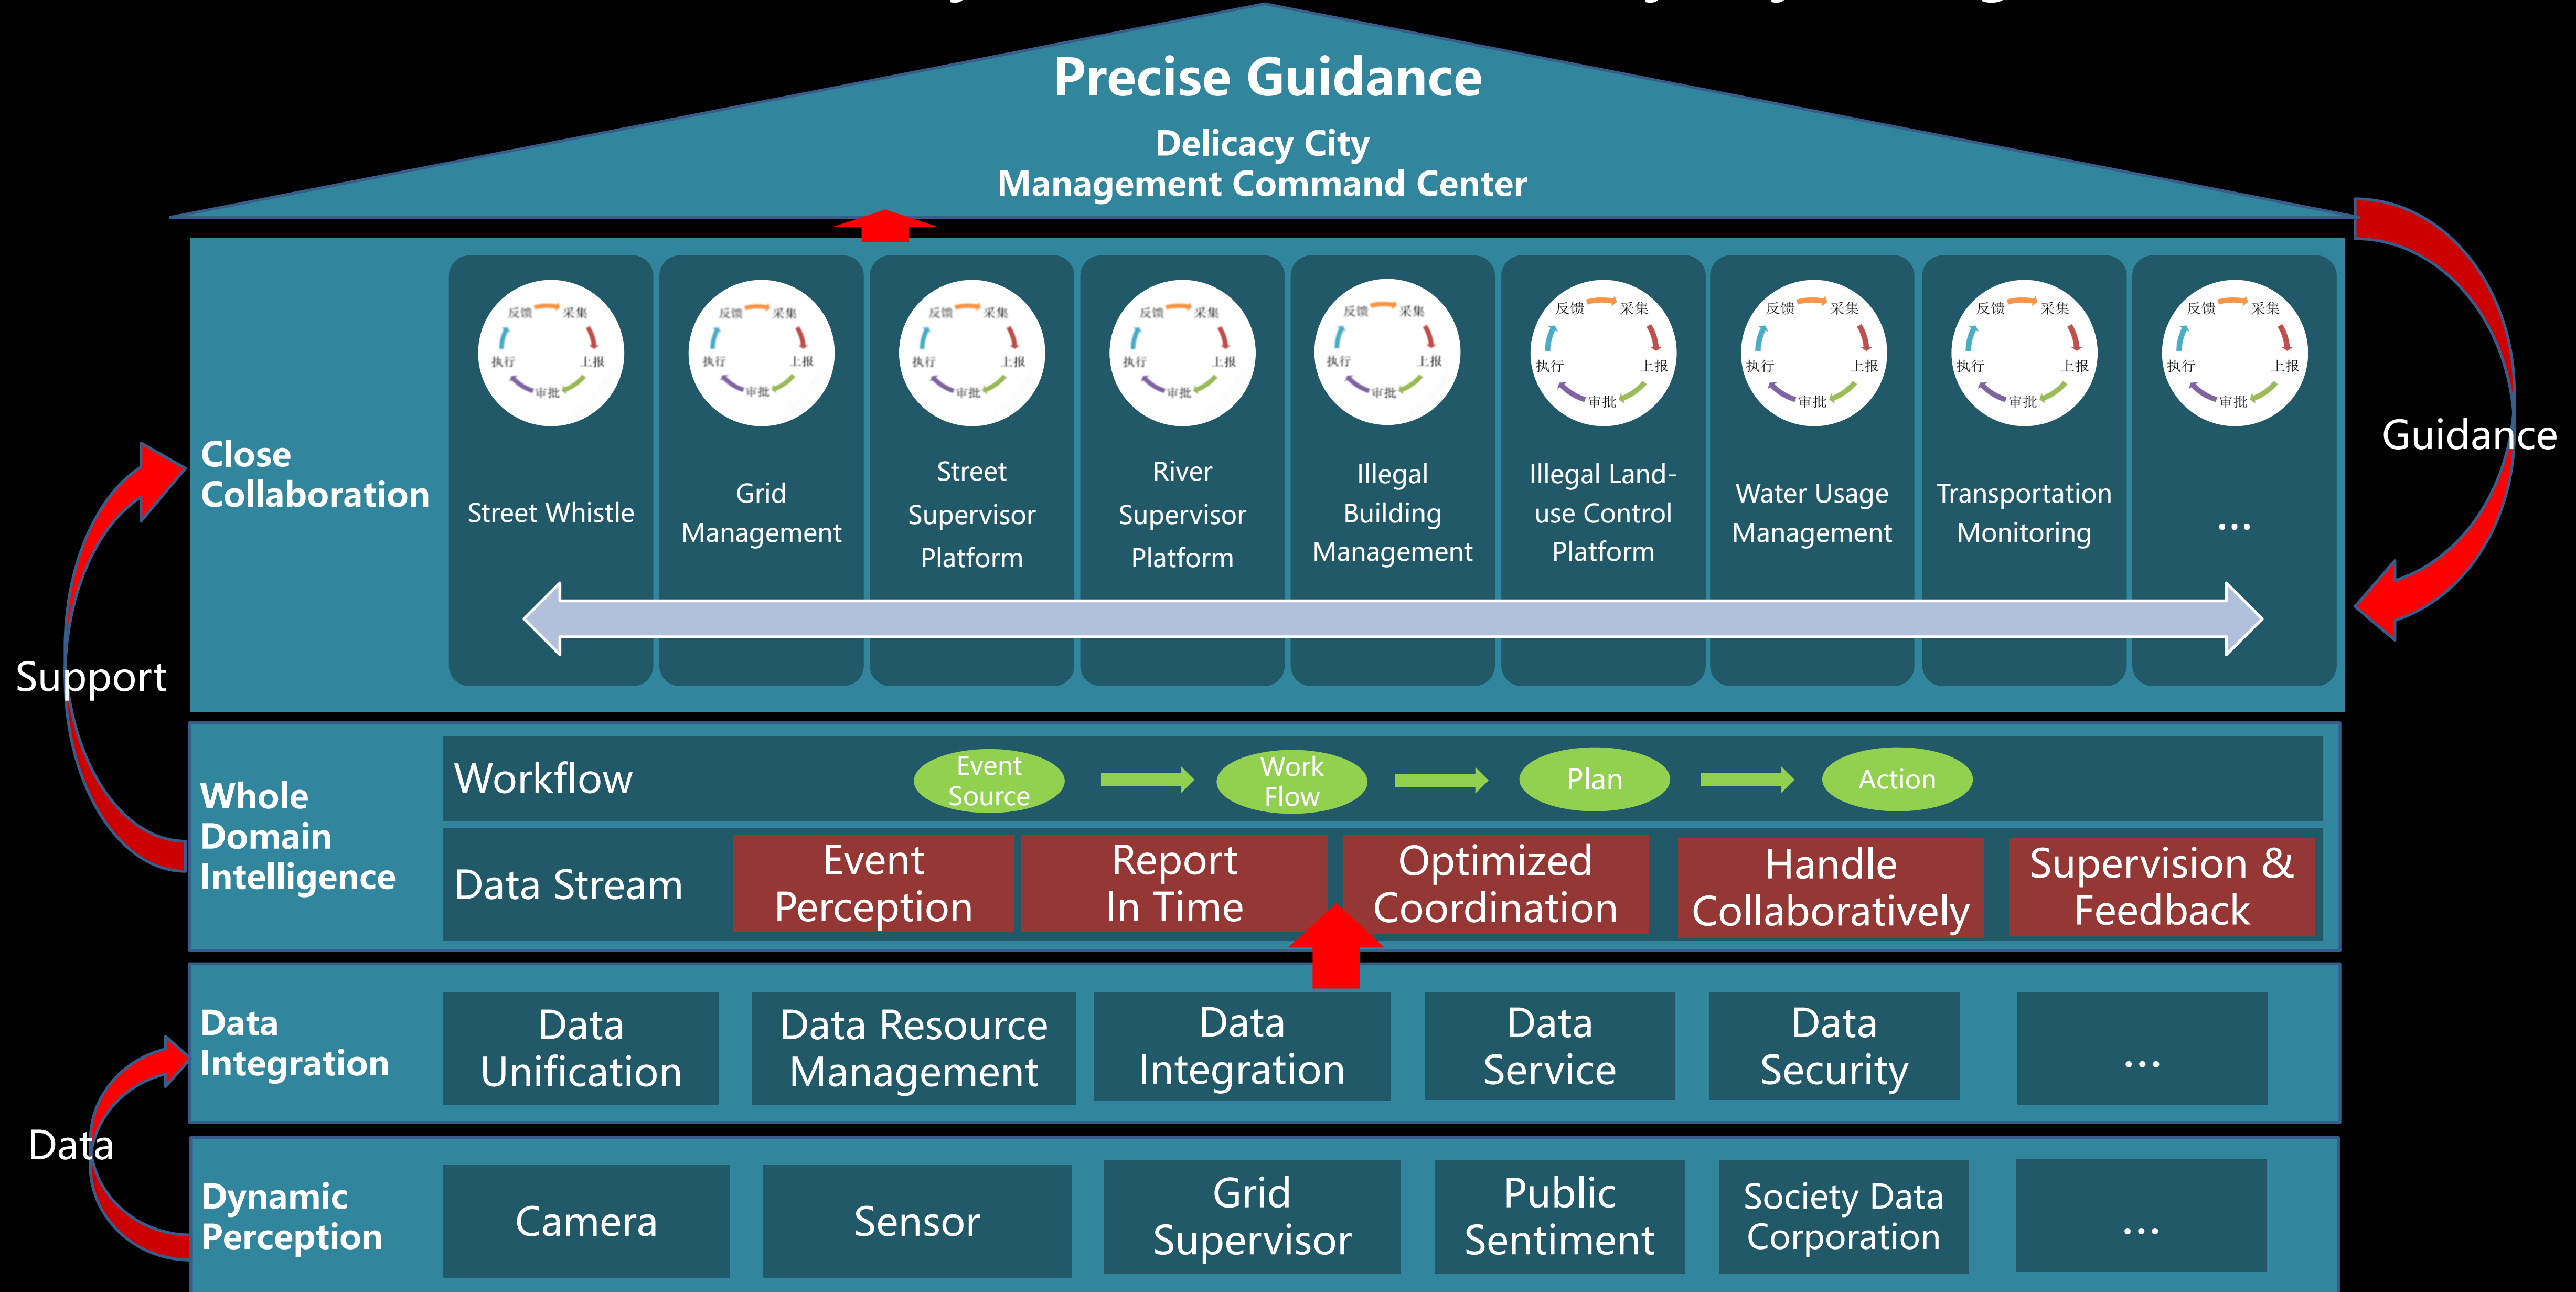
Precise Guidance

Delicacy City
Management Command Center

Close Collaboration

反馈 采集 执行 上报 审批
Street Whistle

反馈 采集 执行 上报 审批
Grid Management

反馈 采集 执行 上报 审批
Street Supervisor Platform

反馈 采集 执行 上报 审批
River Supervisor Platform

反馈 采集 执行 上报 审批
Illegal Building Management

反馈 采集 执行 上报 审批
Illegal Land-use Control Platform

反馈 采集 执行 上报 审批
Water Usage Management

反馈 采集 执行 上报 审批
Transportation Monitoring

反馈 采集 执行 上报 审批
...

Guidance

Support

Whole Domain Intelligence

Workflow

Event Source

Work Flow

Plan

Action

Data Stream

Event Perception

Report In Time

Optimized Coordination

Handle Collaboratively

Supervision & Feedback

Data Integration

Data Unification

Data Resource Management

Data Integration

Data Service

Data Security

...

Data

Dynamic Perception

Camera

Sensor

Grid Supervisor

Public Sentiment

Society Data Corporation

...